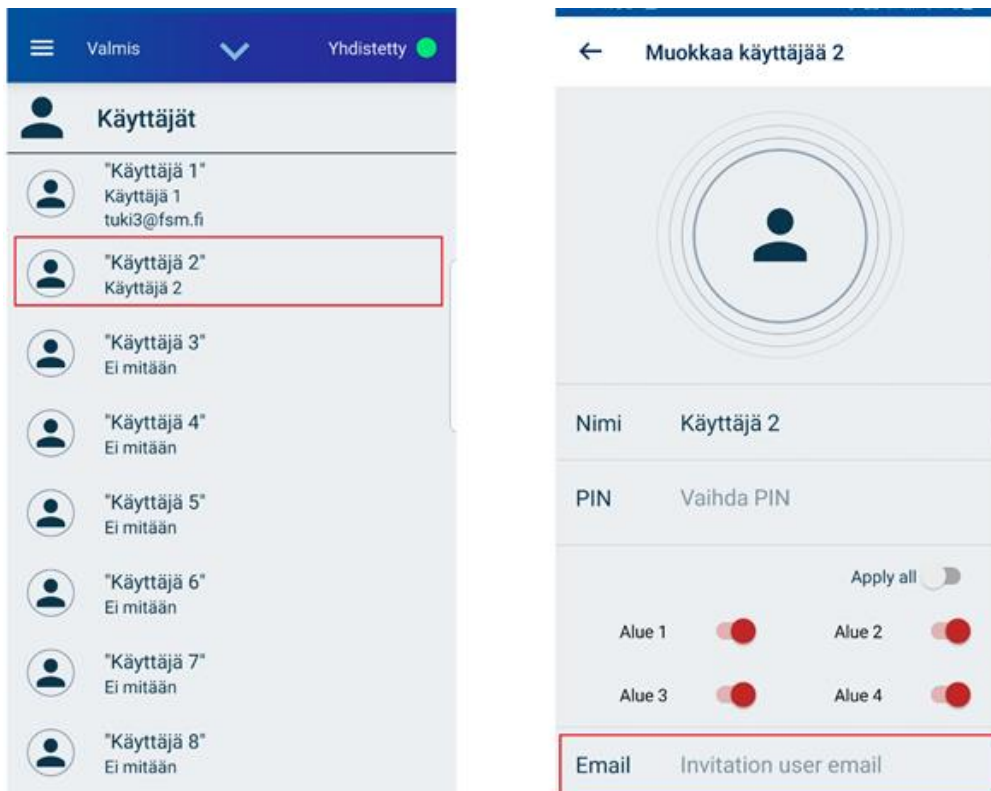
Valmis

Yhdistetty

Käyttäjät

"Käyttäjä 1"
Käyttäjä 1
tuki3@fsm.fi

"Käyttäjä 2"
Käyttäjä 2

"Käyttäjä 3"
Ei mitään

"Käyttäjä 4"
Ei mitään

"Käyttäjä 5"
Ei mitään

"Käyttäjä 6"
Ei mitään

"Käyttäjä 7"
Ei mitään

"Käyttäjä 8"
Ei mitään

Muokkaa käyttäjää 2

Nimi Käyttäjä 2

PIN Vaihda PIN

Apply all

Alue 1

Alue 2

Alue 3

Alue 4

Email Invitation user email